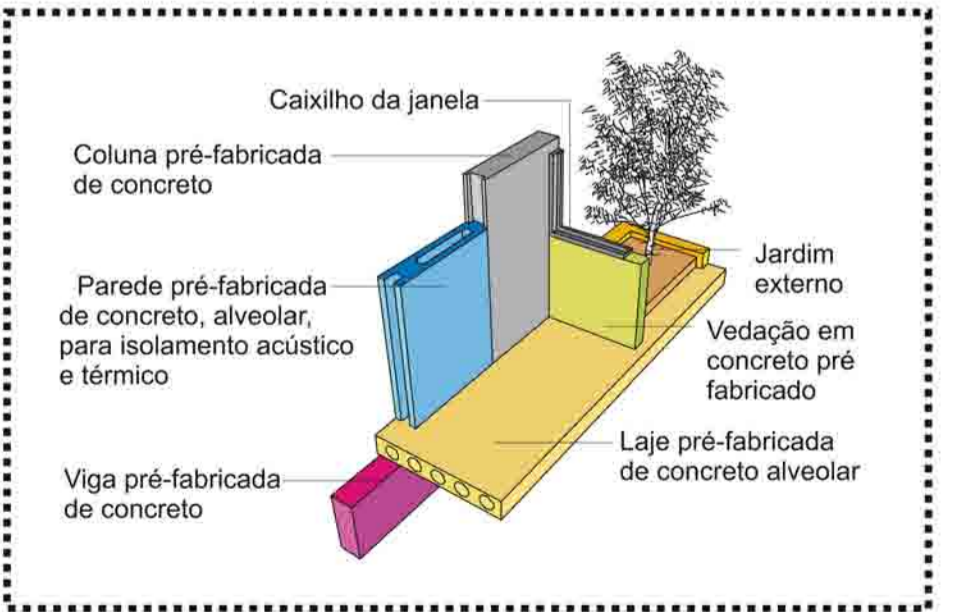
Caixilho da janela

Coluna pré-fabricada de concreto

Jardim externo

Parede pré-fabricada de concreto, alveolar, para isolamento acústico e térmico

Vedação em concreto pré fabricado

Laje pré-fabricada de concreto alveolar

Viga pré-fabricada de concreto